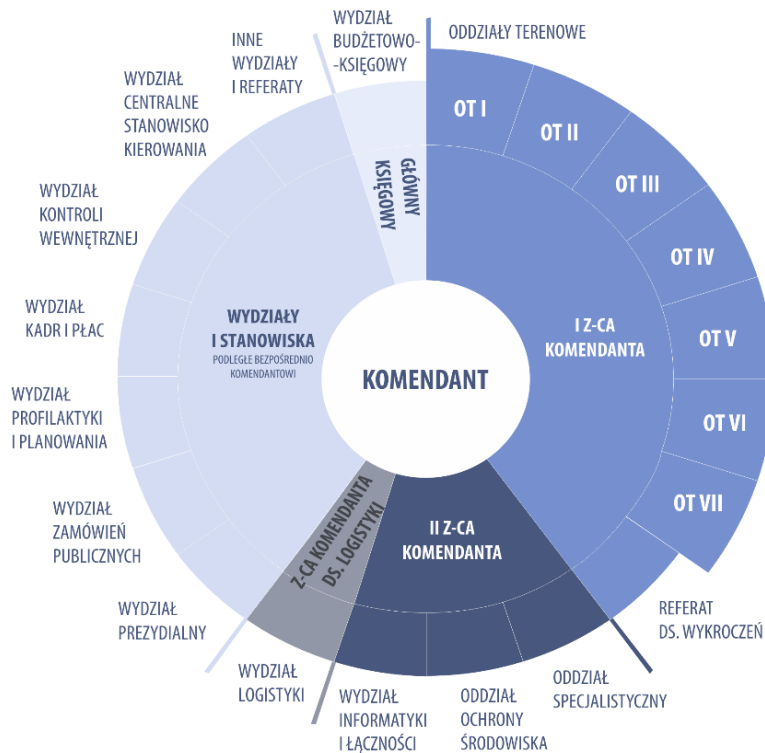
WYDZIAŁ BUDŻETOWO--KSIĘGOWY

ODDZIAŁY TERENOWE

INNE WYDZIAŁY I REFERATY

WYDZIAŁ CENTRALNE STANOWISKO KIEROWANIA

WYDZIAŁ KONTROLI WEWNĘTRZNEJ

WYDZIAŁ KADR I PŁAC

WYDZIAŁ PROFILAKTYKI I PLANOWANIA

WYDZIAŁ ZAMÓWIEŃ PUBLICZNYCH

WYDZIAŁ PREZYDIALNY

GŁÓWNY KSIĘGOWY

OT I

OT II

OT III

OT IV

OT V

OT VI

OT VII

I Z-CA KOMENDANTA

WYDZIAŁY I STANOWISKA
PODLEGŁE BEZPOŚREDNIO KOMENDANTOWI

KOMENDANT

Z-CA KOMENDANTA DS. LOGISTYKI

II Z-CA KOMENDANTA

REFERAT DS. WYKROCZEŃ

WYDZIAŁ LOGISTYKI

WYDZIAŁ INFORMATYKI I ŁĄCZNOŚCI

ODDZIAŁ OCHRONY ŚRODOWISKA

ODDZIAŁ SPECJALISTYCZNY